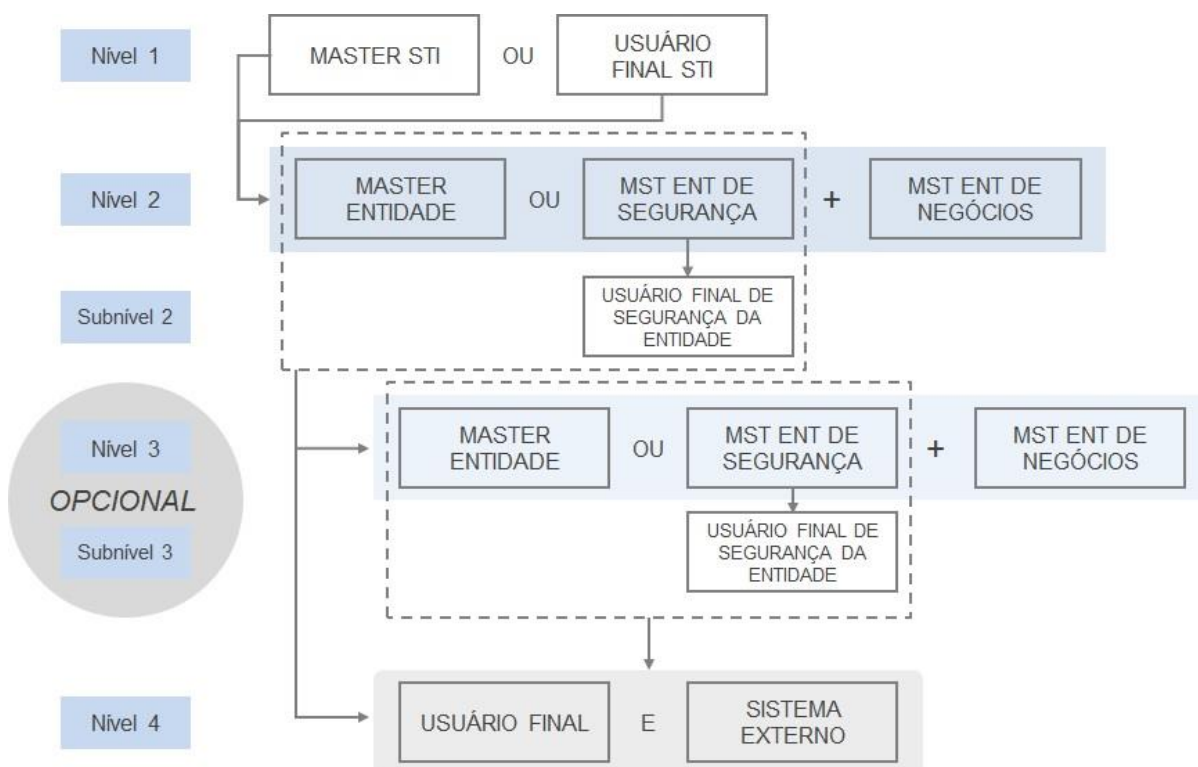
Nível 1

MASTER STI

OU

USUÁRIO FINAL STI

Nível 2

MASTER ENTIDADE

OU

MST ENT DE SEGURANÇA

+

MST ENT DE NEGÓCIOS

Subnível 2

USUÁRIO FINAL DE SEGURANÇA DA ENTIDADE

Nível 3

OPCIONAL

Subnível 3

MASTER ENTIDADE

OU

MST ENT DE SEGURANÇA

+

MST ENT DE NEGÓCIOS

USUÁRIO FINAL DE SEGURANÇA DA ENTIDADE

Nível 4

USUÁRIO FINAL

E

SISTEMA EXTERNO